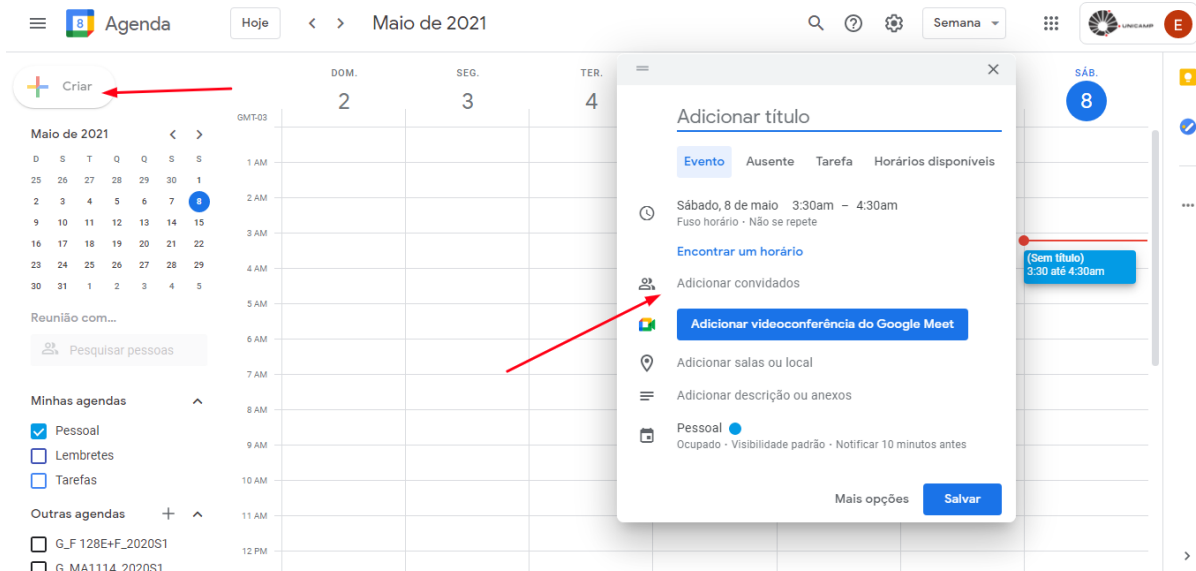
Agenda
Hoje
Maio de 2021
Semana
UNICAMP
E

Criar

Maio de 2021

| D | S | T | Q | Q | S | S |
|---|---|---|---|---|---|---|
| 25 | 26 | 27 | 28 | 29 | 30 | 1 |
| 2 | 3 | 4 | 5 | 6 | 7 | 8 |
| 9 | 10 | 11 | 12 | 13 | 14 | 15 |
| 16 | 17 | 18 | 19 | 20 | 21 | 22 |
| 23 | 24 | 25 | 26 | 27 | 28 | 29 |
| 30 | 31 | 1 | 2 | 3 | 4 | 5 |

Reunião com...
Pesquisar pessoas

Minhas agendas
Pessoal
Lembretes
Tarefas

Outras agendas
G_F 128E+F_2020S1
G_MA1114_2020S1

DOM. 2
SEG. 3
TER. 4
SÁB. 8

GMT-03
1 AM
2 AM
3 AM
4 AM
5 AM
6 AM
7 AM
8 AM
9 AM
10 AM
11 AM
12 PM

(Sem título)
3:30 até 4:30am

Adicionar título
Evento
Ausente
Tarefa
Horários disponíveis
Sábado, 8 de maio 3:30am – 4:30am
Fuso horário · Não se repete
Encontrar um horário
Adicionar convidados
Adicionar videoconferência do Google Meet
Adicionar salas ou local
Adicionar descrição ou anexos
Pessoal
Ocupado · Visibilidade padrão · Notificar 10 minutos antes
Mais opções
Salvar